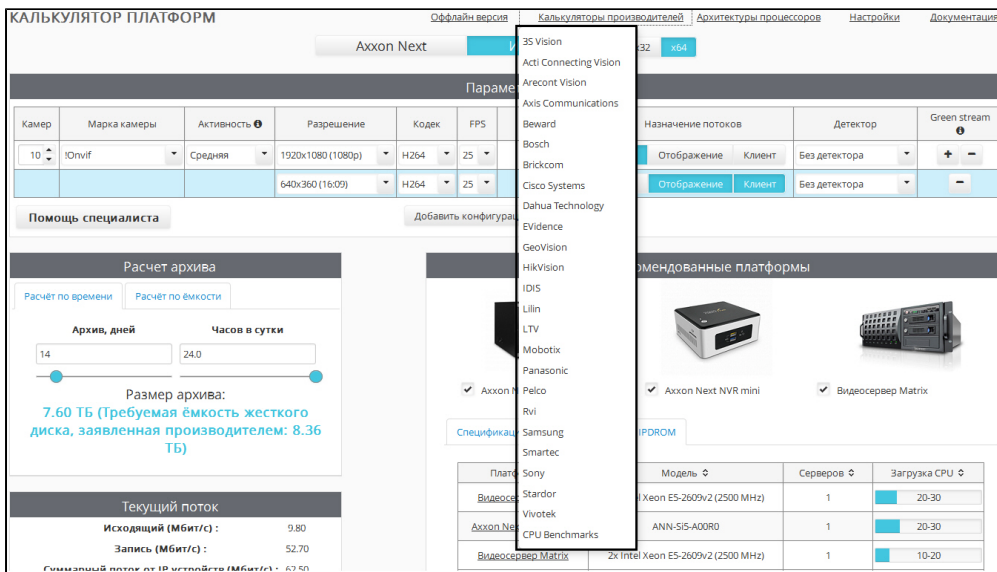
КАЛЬКУЛЯТОР ПЛАТФОРМ

Оффлайн версия | Калькуляторы производителей | Архитектуры процессоров | Настройки | Документация

Axxon Next | И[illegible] | 32 | x64

3S Vision
Acti Connecting Vision
Arecont Vision
Axis Communications
Beward
Bosch
Brickcom
Cisco Systems
Dahua Technology
EVidence
GeoVision
HikVision
IDIS
Lilin
LTV
Mobotix
Panasonic
Pelco
Rvi
Samsung
Smartec
Sony
Stardor
Vivotek
CPU Benchmarks

Парам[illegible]

| Камер | Марка камеры | Активность | Разрешение | Кодек | FPS | | Назначение потоков | Детектор | Green stream |
|---|---|---|---|---|---|---|---|---|---|
| 10 | !Onvif | Средняя | 1920x1080 (1080p) | H264 | 25 | | Отображение Клиент | Без детектора | + − |
| | | | 640x360 (16:09) | H264 | 25 | | Отображение Клиент | Без детектора | − |

Помощь специалиста

Добавить конфигурац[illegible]

Расчет архива

Расчёт по времени | Расчёт по ёмкости

Архив, дней
14
Часов в сутки
24.0

Размер архива:
7.60 ТБ (Требуемая ёмкость жесткого диска, заявленная производителем: 8.36 ТБ)

Текущий поток

Исходящий (Мбит/с) : 9.80
Запись (Мбит/с) : 52.70
Суммарный поток от IP устройств (Мбит/с) : 62.50

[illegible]мендованные платформы

Axxon N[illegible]
Axxon Next NVR mini
Видеосервер Matrix

Спецификац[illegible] | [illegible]IPDROM

| Плат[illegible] | Модель | Серверов | Загрузка CPU |
|---|---|---|---|
| Видеос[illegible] | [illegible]l Xeon E5-2609v2 (2500 MHz) | 1 | 20-30 |
| Axxon Ne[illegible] | ANN-Si5-A00R0 | 1 | 20-30 |
| Видеосервер Matrix | 2x Intel Xeon E5-2609v2 (2500 MHz) | 1 | 10-20 |